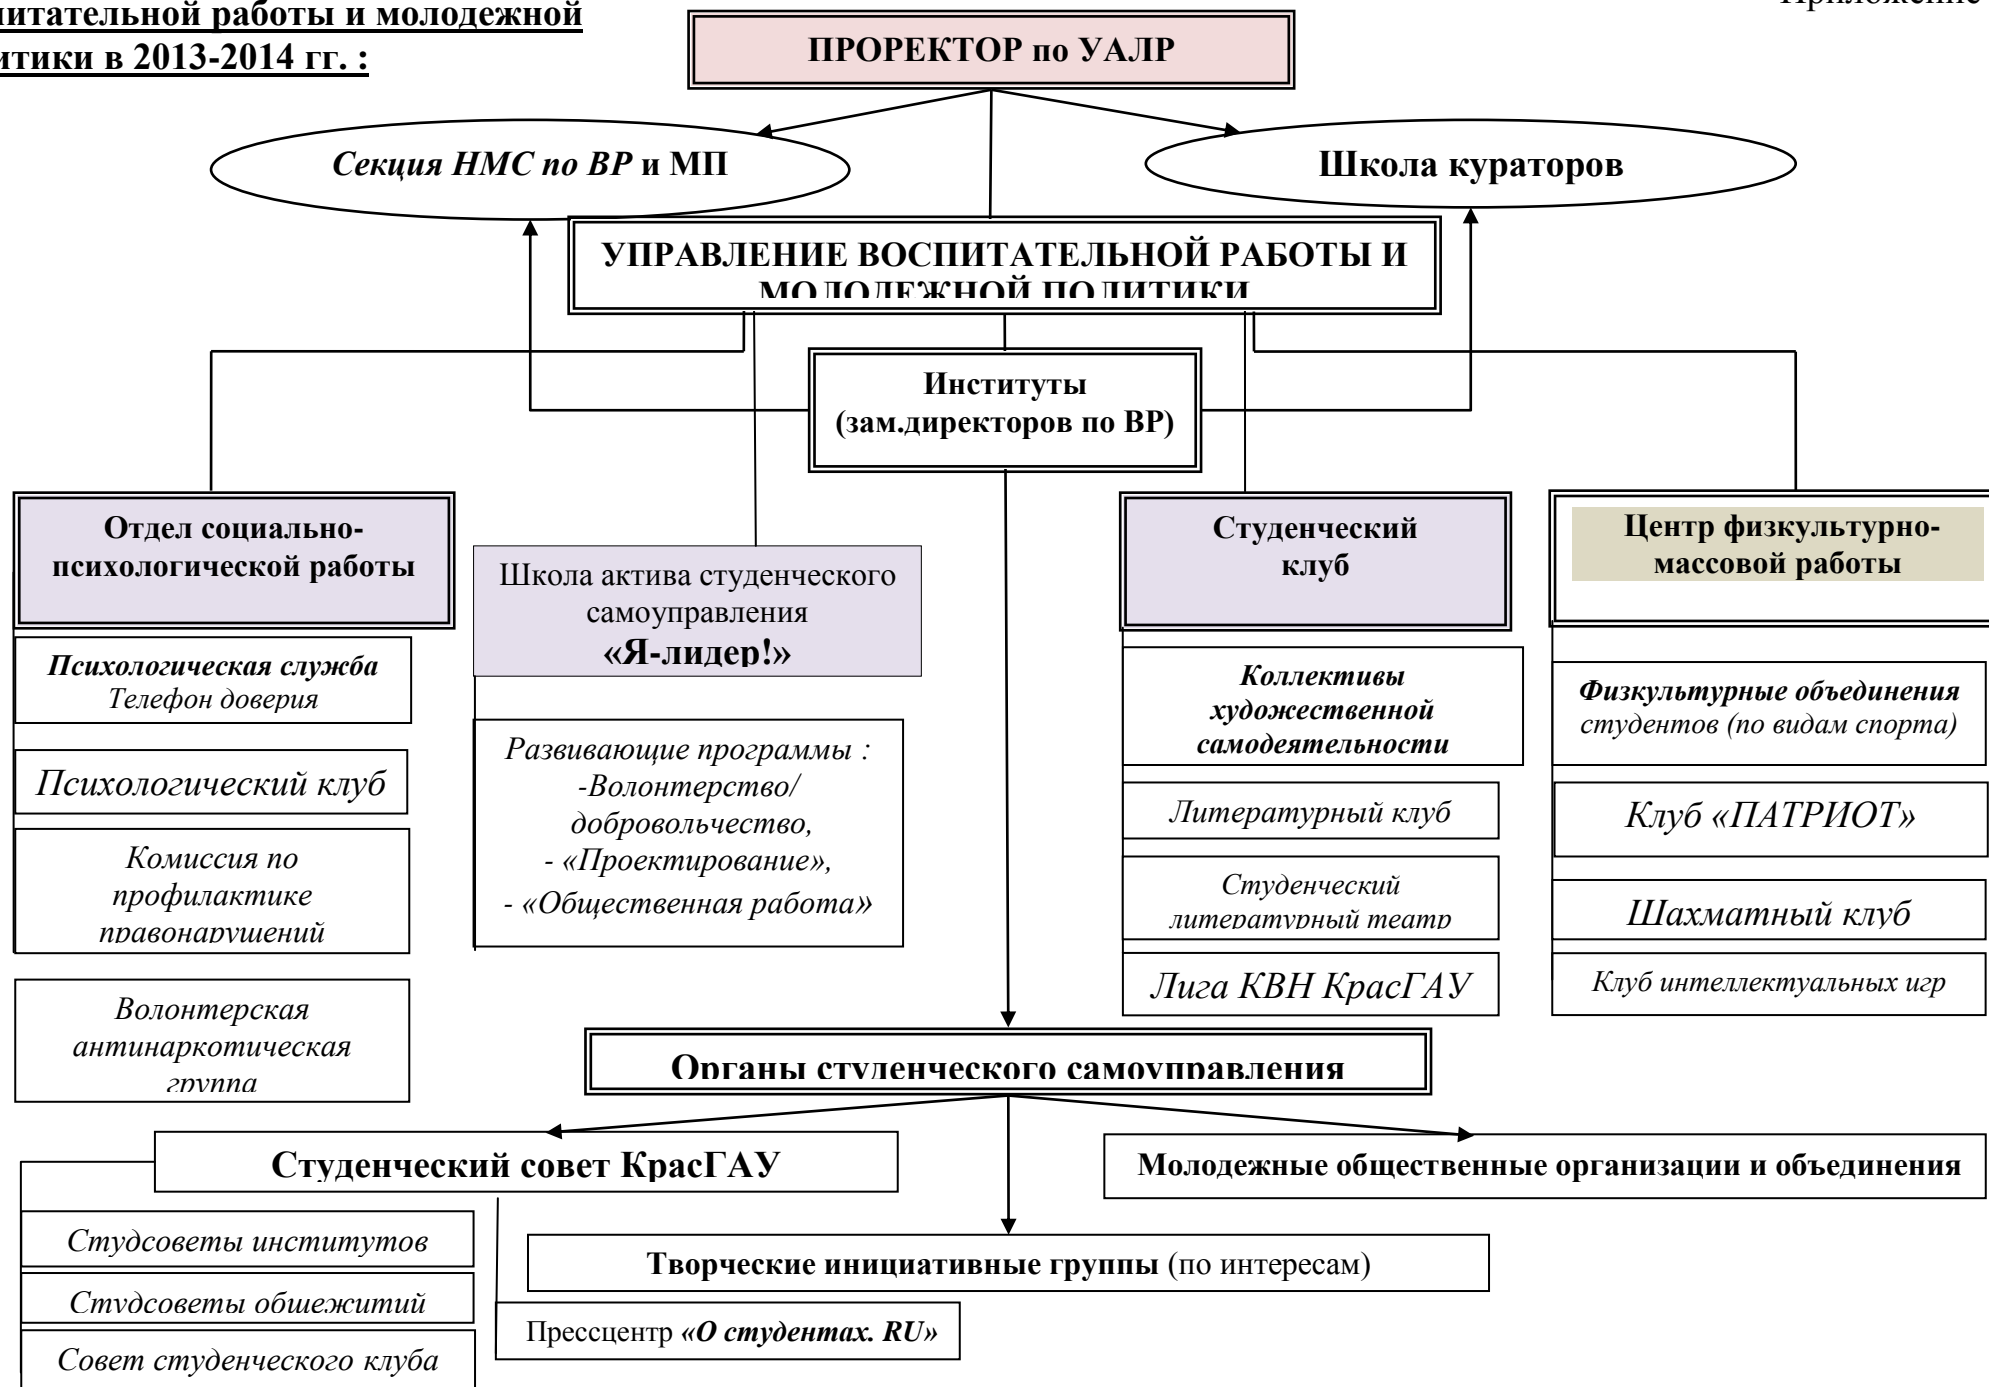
итательной работы и молодежной
итики в 2013-2014 гг. :

Приложение

ПРОРЕКТОР по УАЛР

Секция НМС по ВР и МП

Школа кураторов

УПРАВЛЕНИЕ ВОСПИТАТЕЛЬНОЙ РАБОТЫ И МОЛОДЕЖНОЙ ПОЛИТИКИ

Институты (зам.директоров по ВР)

Отдел социально-психологической работы

Психологическая служба
Телефон доверия

Психологический клуб

Комиссия по профилактике правонарушений

Волонтерская антинаркотическая группа

Школа актива студенческого самоуправления «Я-лидер!»

Развивающие программы :
-Волонтерство/ добровольчество,
- «Проектирование»,
- «Общественная работа»

Студенческий клуб

Коллективы художественной самодеятельности

Литературный клуб

Студенческий литературный театр

Лига КВН КрасГАУ

Центр физкультурно-массовой работы

Физкультурные объединения студентов (по видам спорта)

Клуб «ПАТРИОТ»

Шахматный клуб

Клуб интеллектуальных игр

Органы студенческого самоуправления

Студенческий совет КрасГАУ

Молодежные общественные организации и объединения

Студсоветы институтов

Студсоветы общежитий

Совет студенческого клуба

Творческие инициативные группы (по интересам)

Прессцентр «О студентах. RU»